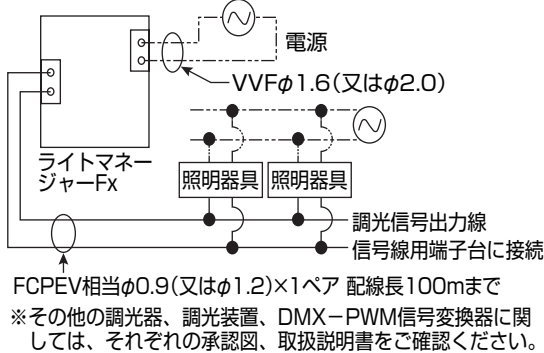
電源

VVF$\phi$1.6(又は$\phi$2.0)

ライトマネージャーFx

照明器具

照明器具

調光信号出力線

信号線用端子台に接続

FCPEV相当$\phi$0.9(又は$\phi$1.2)×1ペア 配線長100mまで

※その他の調光器、調光装置、DMX−PWM信号変換器に関しては、それぞれの承認図、取扱説明書をご確認ください。